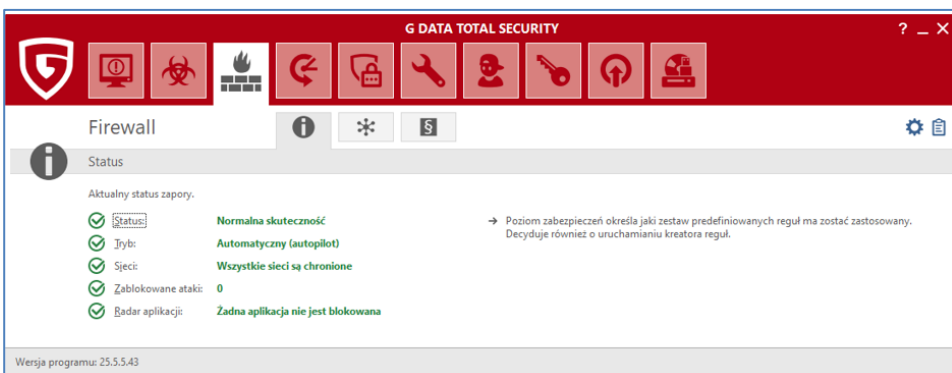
G DATA TOTAL SECURITY

? _ X

Firewall

§

Status

Aktualny status zapory.

Status: Normalna skuteczność

Tryb: Automatyczny (autopilot)

Sieci: Wszystkie sieci są chronione

Zablokowane ataki: 0

Radar aplikacji: Żadna aplikacja nie jest blokowana

→ Poziom zabezpieczeń określa jaki zestaw predefiniowanych reguł ma zostać zastosowany. Decyduje również o uruchamianiu kreatora reguł.

Wersja programu: 25.5.5.43